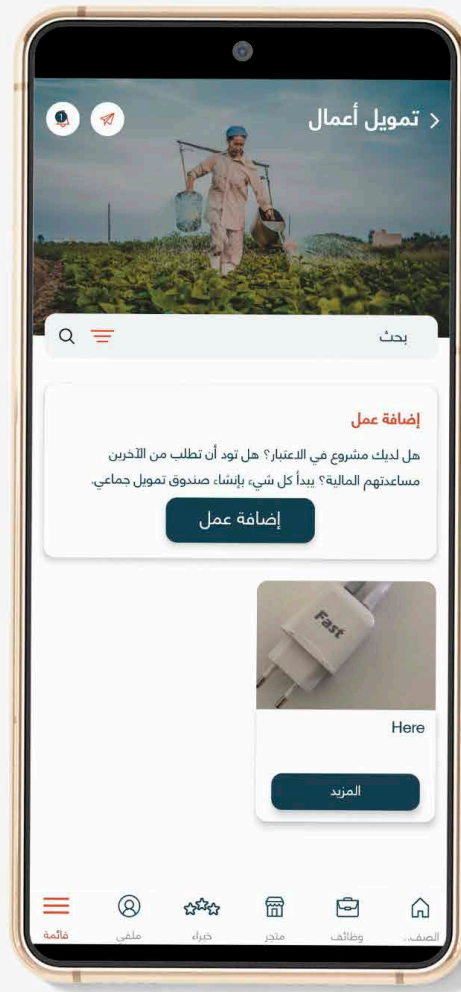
< تمويل أعمال

بحث

إضافة عمل

هل لديك مشروع في الاعتبار؟ هل تود أن تطلب من الآخرين مساعدتهم المالية؟ يبدأ كل شيء بإنشاء صندوق تمويل جماعي.

إضافة عمل

Fast

Here

المزيد

الصف... وظائف متجر خبراء ملفي قائمة